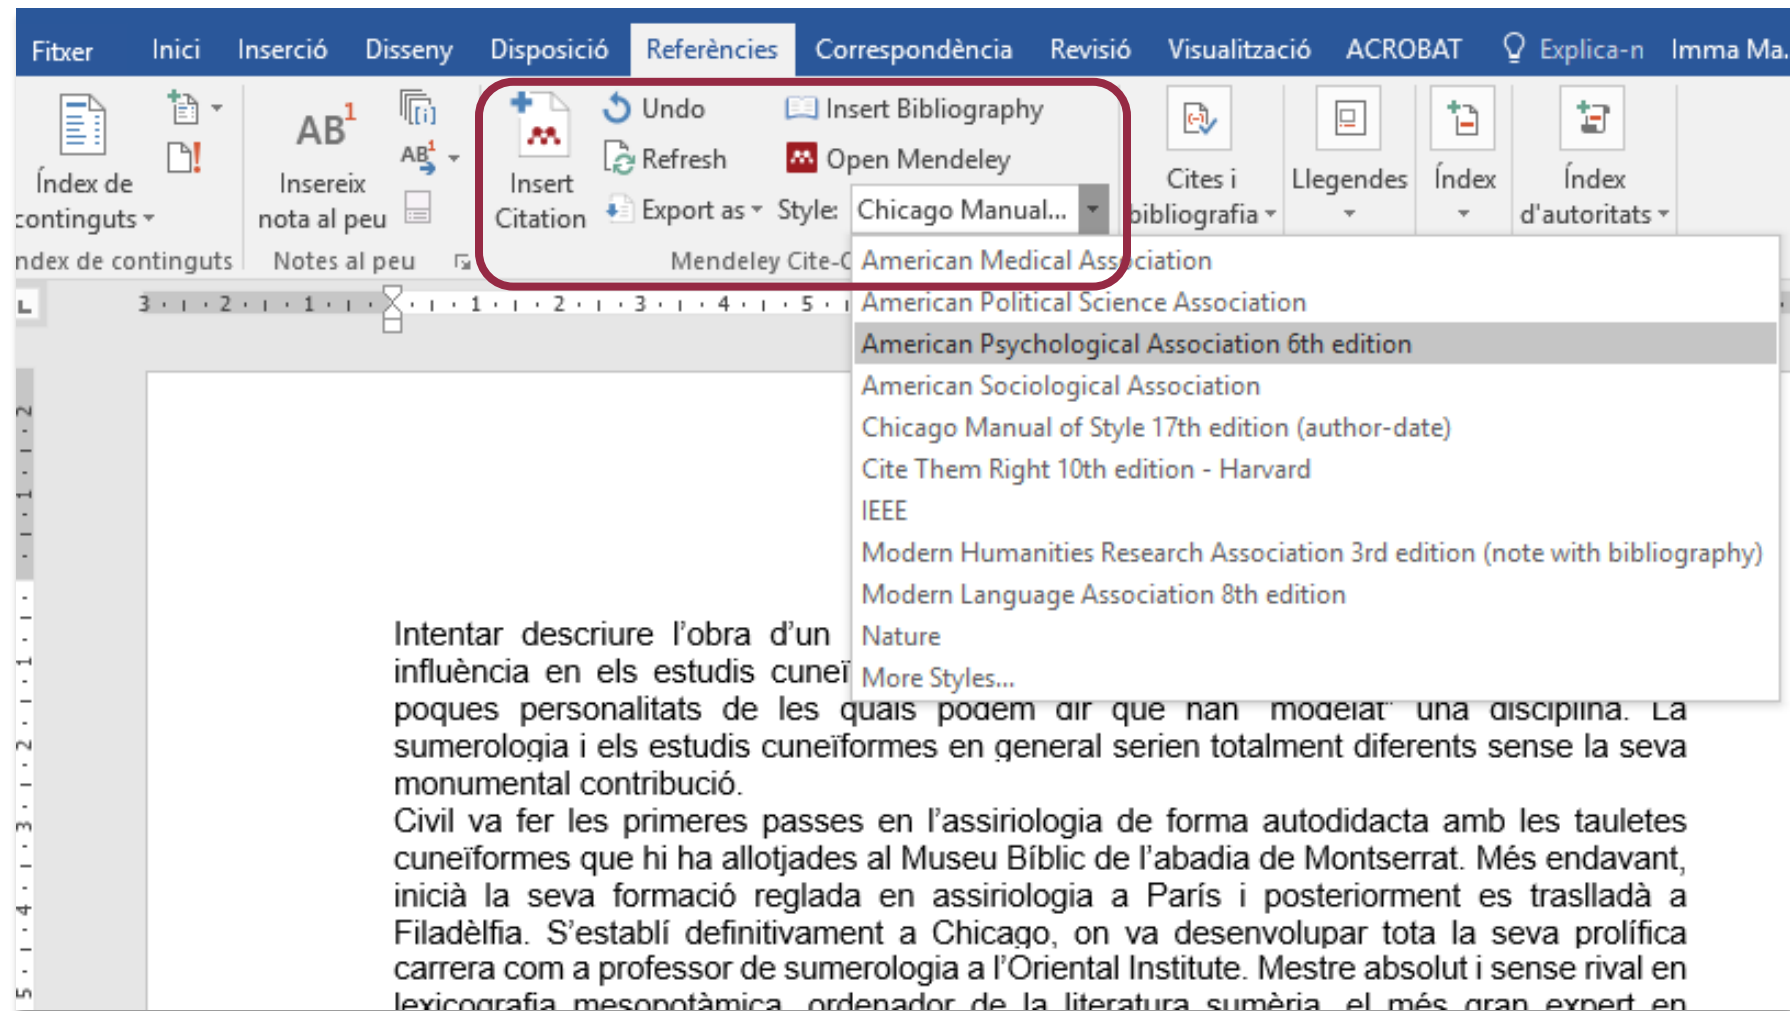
Fitxer Inici Inserció Disseny Disposició Referències Correspondència Revisió Visualització ACROBAT Explica-n Imma Ma

Índex de continguts
Índex de continguts

Insereix nota al peu
Notes al peu

Insert Citation
Undo
Refresh
Export as
Insert Bibliography
Open Mendeley
Style: Chicago Manual...
Mendeley Cite-O

Cites i bibliografia
Llegendes
Índex
Índex d'autoritats

American Medical Association
American Political Science Association
American Psychological Association 6th edition
American Sociological Association
Chicago Manual of Style 17th edition (author-date)
Cite Them Right 10th edition - Harvard
IEEE
Modern Humanities Research Association 3rd edition (note with bibliography)
Modern Language Association 8th edition
Nature
More Styles...

Intentar descriure l'obra d'un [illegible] influència en els estudis cuneï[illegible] poques personalitats de les quals podem dir que han "modelat" una disciplina. La sumerologia i els estudis cuneïformes en general serien totalment diferents sense la seva monumental contribució.
Civil va fer les primeres passes en l'assiriologia de forma autodidacta amb les tauletes cuneïformes que hi ha allotjades al Museu Bíblic de l'abadia de Montserrat. Més endavant, inicià la seva formació reglada en assiriologia a París i posteriorment es traslladà a Filadèlfia. S'establí definitivament a Chicago, on va desenvolupar tota la seva prolífica carrera com a professor de sumerologia a l'Oriental Institute. Mestre absolut i sense rival en lexicografia mesopotàmica, ordenador de la literatura sumèria, el més gran expert en